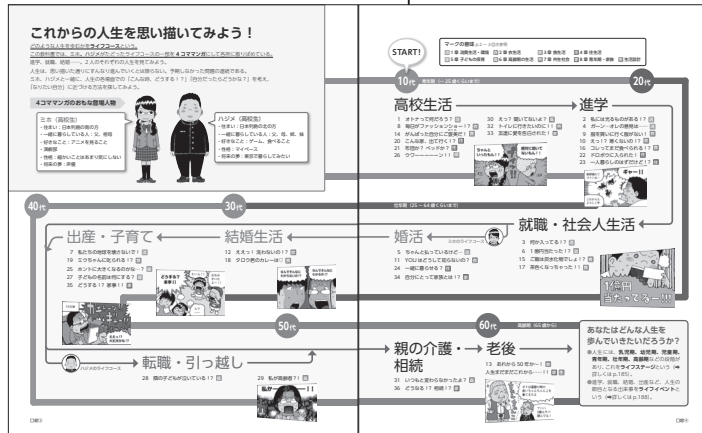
これからの人生を思い描いてみよう！

どのような人生を歩むかをライフコースという。
この教科書では、ミホ、ハジメがたどるライフコースの一部を4コママンガにして各所に取り入れている。
進学、就職、結婚……、2人のそれぞれの人生を見てみよう。
人生は、思い描いた通りにすんなり進んでいくとは限らない。予期しなかった問題の直面である。
ミホ、ハジメと一緒に、人生の各場面での「こんなとき、どうする！？」「自分だったらどうする？」を考え、「なりたい自分」に近づける方法を探してみよう。

4コママンガのおもな登場人物

ミホ（高校生）
・住まい：日本列島の南の方
・一緒に暮らしている人：父、祖母
・好きなこと：アニメを見ること
・満腹感
・性格：細かいことはあまり気にしない
・将来の夢：声優

ハジメ（高校生）
・住まい：日本列島の北の方
・一緒に暮らしている人：父、母、姉、妹
・好きなこと：ゲーム、食べること
・性格：マイペース
・将来の夢：東京で暮らしてみたい

START!

マークの意味
1章 消費生活・環境　2章 食生活　3章 衣生活　4章 住生活　5章 子どもの保育　6章 高齢期の生活　7章 共生社会　8章 家庭経済・家族　9章 生活設計

10代

高校生活

1 オトナって何だろう？
8 明日がファッションショー！？
18 がんばった自分にご褒美だ！
20 こんな時、出て行く！？
21 冬服かな？ ベッドが？
26 ウワーーーー！！

32 えっ？ 聞いてないよ？
33 トイレに行きたいのに！！
34 友達に家を任されたら？

進学

2 私には足るものがある！？
4 ボーン・オレの新生活
9 服を買いに行く数がない！
10 えっ？ 家にないの？
16 コレってまさか悪！？
22 ドロボウに入られた！
23 一人暮らしの女の子だけど？

20代

ギャー!!

就職・社会人生活

3 何か入ってる！？
6 1食円だ当たったら？
15 ご飯は自分も出す？
17 家族くなっちゃった！！

1億円 当たってる〜!!!

40代

30代

出産・子育て

7 私たちの地球を救いたい！
19 エコちゃんに見られる！？
25 ホントに大丈夫なのかな…？
27 子どもの名前は何にする？
35 どうする？ 家事！！

どうする家事!!

結婚生活

12 ええっ！ 私がいないの！？
18 タロの食のルールは？

婚活

5 ちゃんと払っていたけど…
11 YOUはどうして結婚しないの？
24 一緒に暮らせる？
34 自分にとって家庭とは？

50代

60代

ハジメのライフコース

転職・引っ越し

28 僕の子どもが泣いている！？
29 私が高齢者？

親の介護・相続

31 いつもと変わらなかったよ？
36 どうなる？ 相続？

老後

13 あれから50年か…！
人生まだまだこれから…！？

あなたはどんな人生を歩んでいきたいだろうか？
●人生には、乳児期、幼児期、児童期、青年期、壮年期、高齢期などの段階があり、これをライフステージという（→詳しくはp.185）。
●進学、就職、結婚、出産など、人生の節目となる出来事をライフイベントという（→詳しくはp.188）。